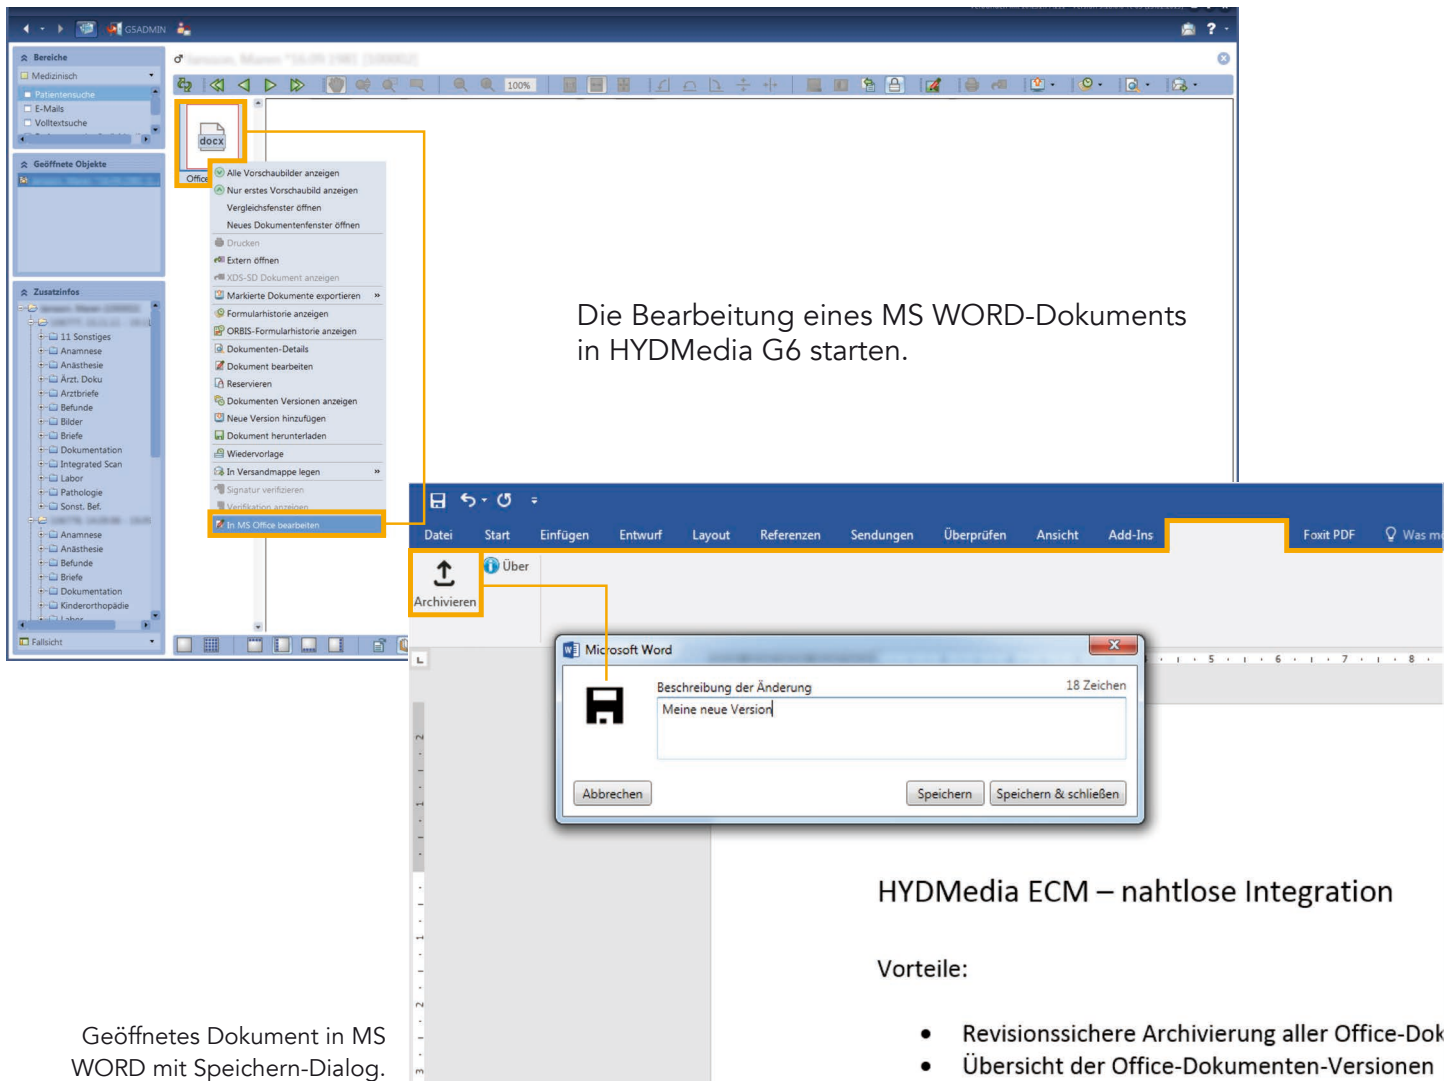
GSADMIN

Bereiche
Medizinisch
Patientensuche
E-Mails
Volltextsuche

Geöffnete Objekte

Zusatzinfos
11 Sonstiges
Anamnese
Anästhesie
Ärzt. Doku
Arztbriefe
Befunde
Bilder
Briefe
Dokumentation
Integrated Scan
Labor
Pathologie
Sonst. Bef.
Anamnese
Anästhesie
Befunde
Briefe
Dokumentation
Kinderorthopädie
Fallsicht

100%

docx
Office

Alle Vorschaubilder anzeigen
Nur erstes Vorschaubild anzeigen
Vergleichsfenster öffnen
Neues Dokumentenfenster öffnen
Drucken
Extern öffnen
XDS-SD Dokument anzeigen
Markierte Dokumente exportieren
Formularhistorie anzeigen
ORBIS-Formularhistorie anzeigen
Dokumenten-Details
Dokument bearbeiten
Reservieren
Dokumenten Versionen anzeigen
Neue Version hinzufügen
Dokument herunterladen
Wiedervorlage
In Versandmappe legen
Signatur verifizieren
Verifikation anzeigen
In MS Office bearbeiten

Die Bearbeitung eines MS WORD-Dokuments in HYDMedia G6 starten.

Datei Start Einfügen Entwurf Layout Referenzen Sendungen Überprüfen Ansicht Add-Ins Foxit PDF Was m

Archivieren
Über

Microsoft Word
Beschreibung der Änderung
18 Zeichen
Meine neue Version
Abbrechen
Speichern
Speichern & schließen

HYDMedia ECM – nahtlose Integration

Vorteile:

• Revisionssichere Archivierung aller Office-Dok
• Übersicht der Office-Dokumenten-Versionen

Geöffnetes Dokument in MS WORD mit Speichern-Dialog.